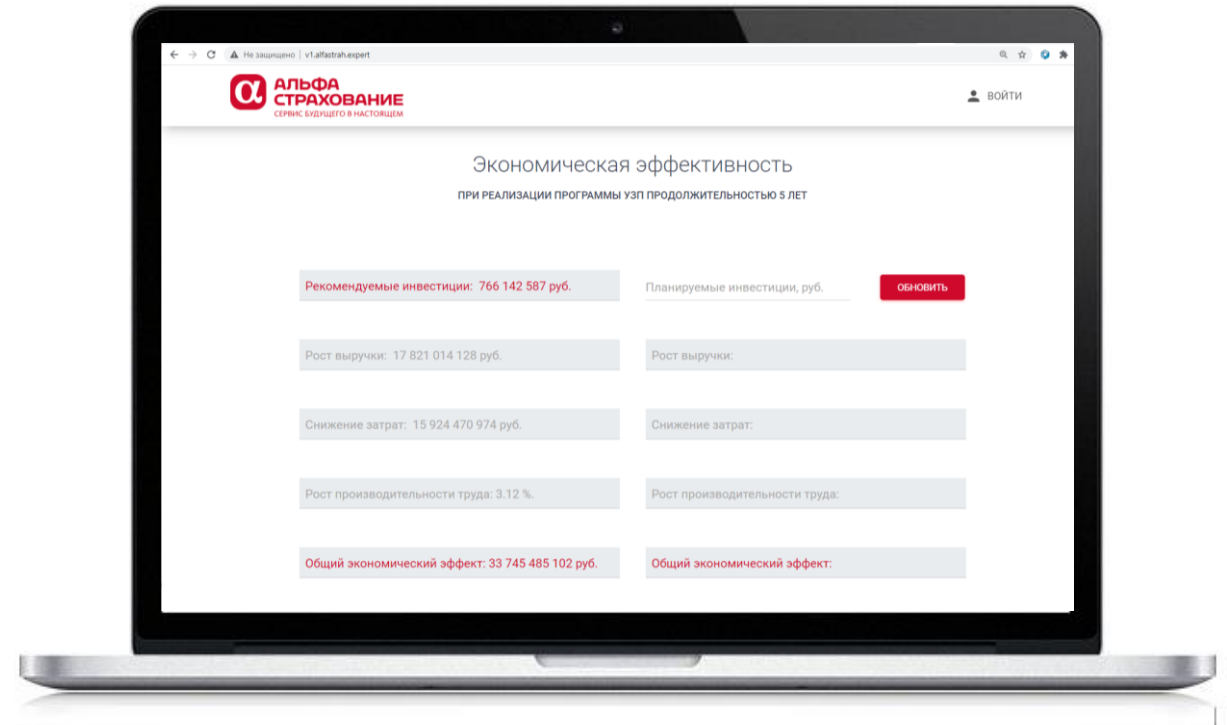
Не защищено | v1.alfastrah.expert

АЛЬФА
СТРАХОВАНИЕ
СЕРВИС БУДУЩЕГО В НАСТОЯЩЕМ

ВОЙТИ

Экономическая эффективность

ПРИ РЕАЛИЗАЦИИ ПРОГРАММЫ УЗП ПРОДОЛЖИТЕЛЬНОСТЬЮ 5 ЛЕТ

Рекомендуемые инвестиции: 766 142 587 руб.

Планируемые инвестиции, руб.

ОБНОВИТЬ

Рост выручки: 17 821 014 128 руб.

Рост выручки:

Снижение затрат: 15 924 470 974 руб.

Снижение затрат:

Рост производительности труда: 3.12 %.

Рост производительности труда:

Общий экономический эффект: 33 745 485 102 руб.

Общий экономический эффект: